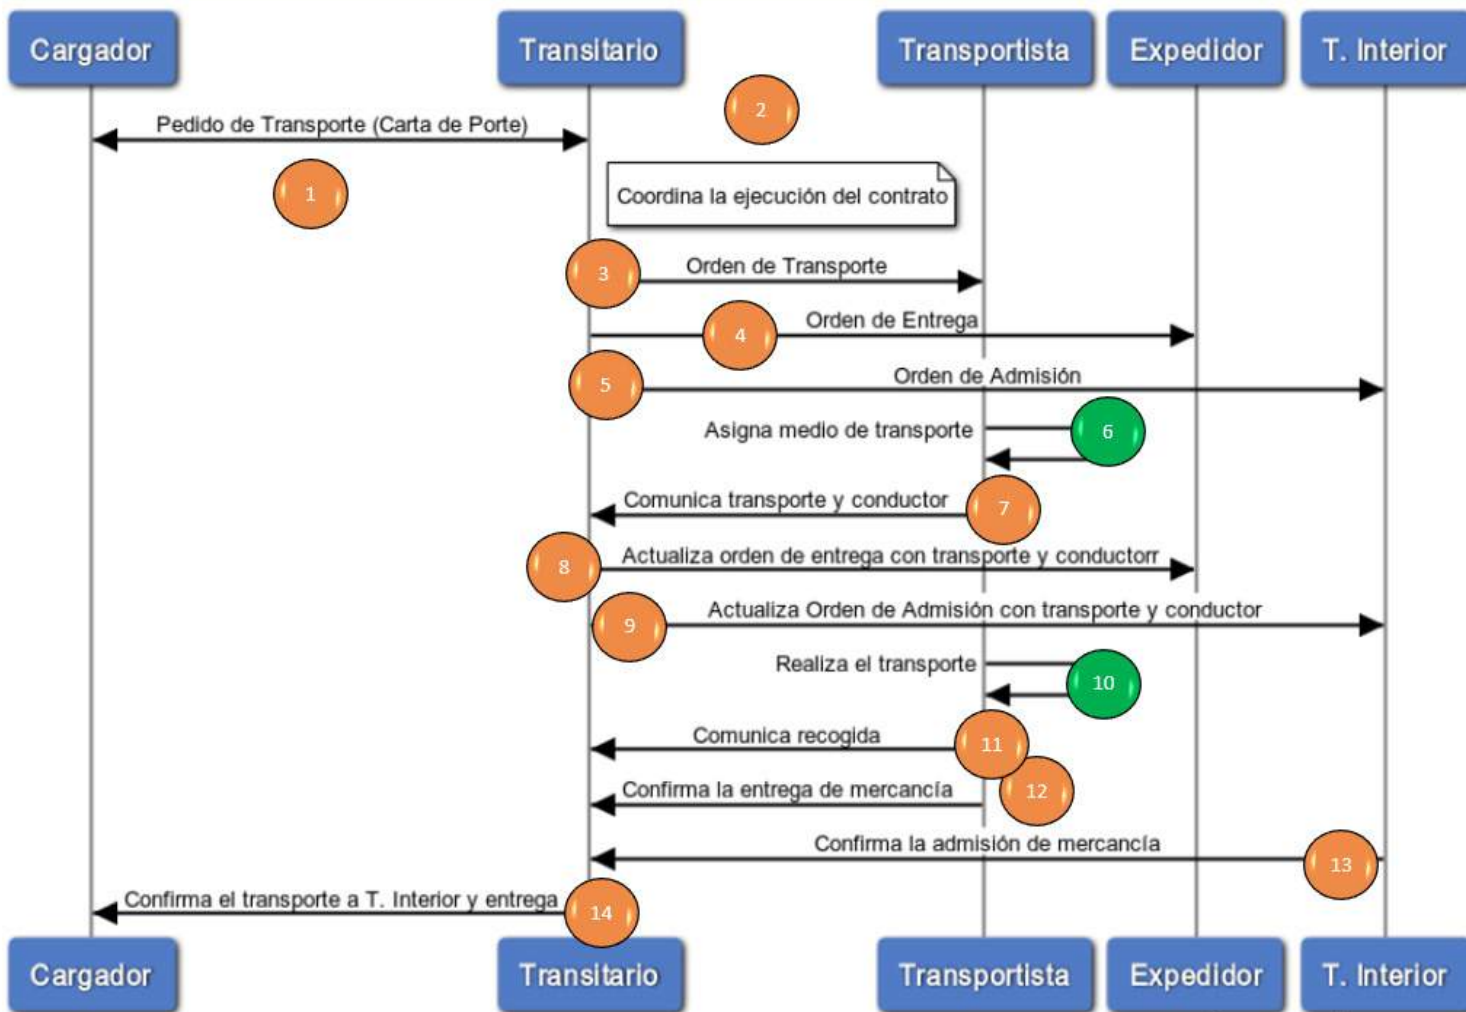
Cargador
Transitario
Transportista
Expedidor
T. Interior

2

Pedido de Transporte (Carta de Porte)

1

Coordina la ejecución del contrato

3 Orden de Transporte

4 Orden de Entrega

5 Orden de Admisión

Asigna medio de transporte 6

Comunica transporte y conductor 7

8 Actualiza orden de entrega con transporte y conductorr

9 Actualiza Orden de Admisión con transporte y conductor

Realiza el transporte 10

Comunica recogida 11

Confirma la entrega de mercancía 12

Confirma la admisión de mercancía 13

Confirma el transporte a T. Interior y entrega 14

Cargador
Transitario
Transportista
Expedidor
T. Interior